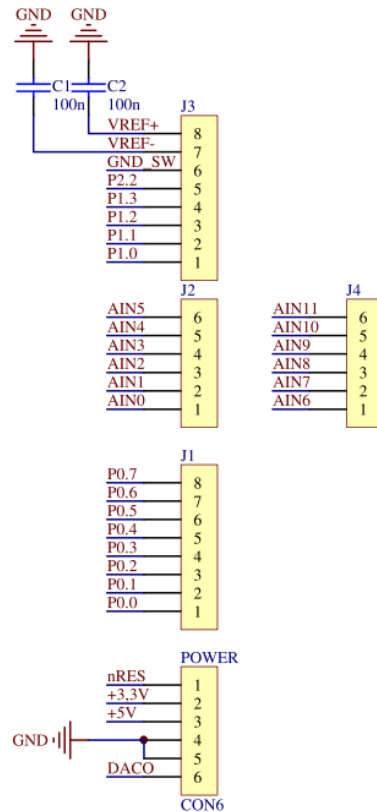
GND GND

C1 C2
100n 100n

J3
VREF+ 8
VREF- 7
GND_SW 6
P2.2 5
P1.3 4
P1.2 3
P1.1 2
P1.0 1

J2
AIN5 6
AIN4 5
AIN3 4
AIN2 3
AIN1 2
AIN0 1

J4
AIN11 6
AIN10 5
AIN9 4
AIN8 3
AIN7 2
AIN6 1

J1
P0.7 8
P0.6 7
P0.5 6
P0.4 5
P0.3 4
P0.2 3
P0.1 2
P0.0 1

POWER
nRES 1
+3,3V 2
+5V 3
GND 4
5
DACO 6
CON6